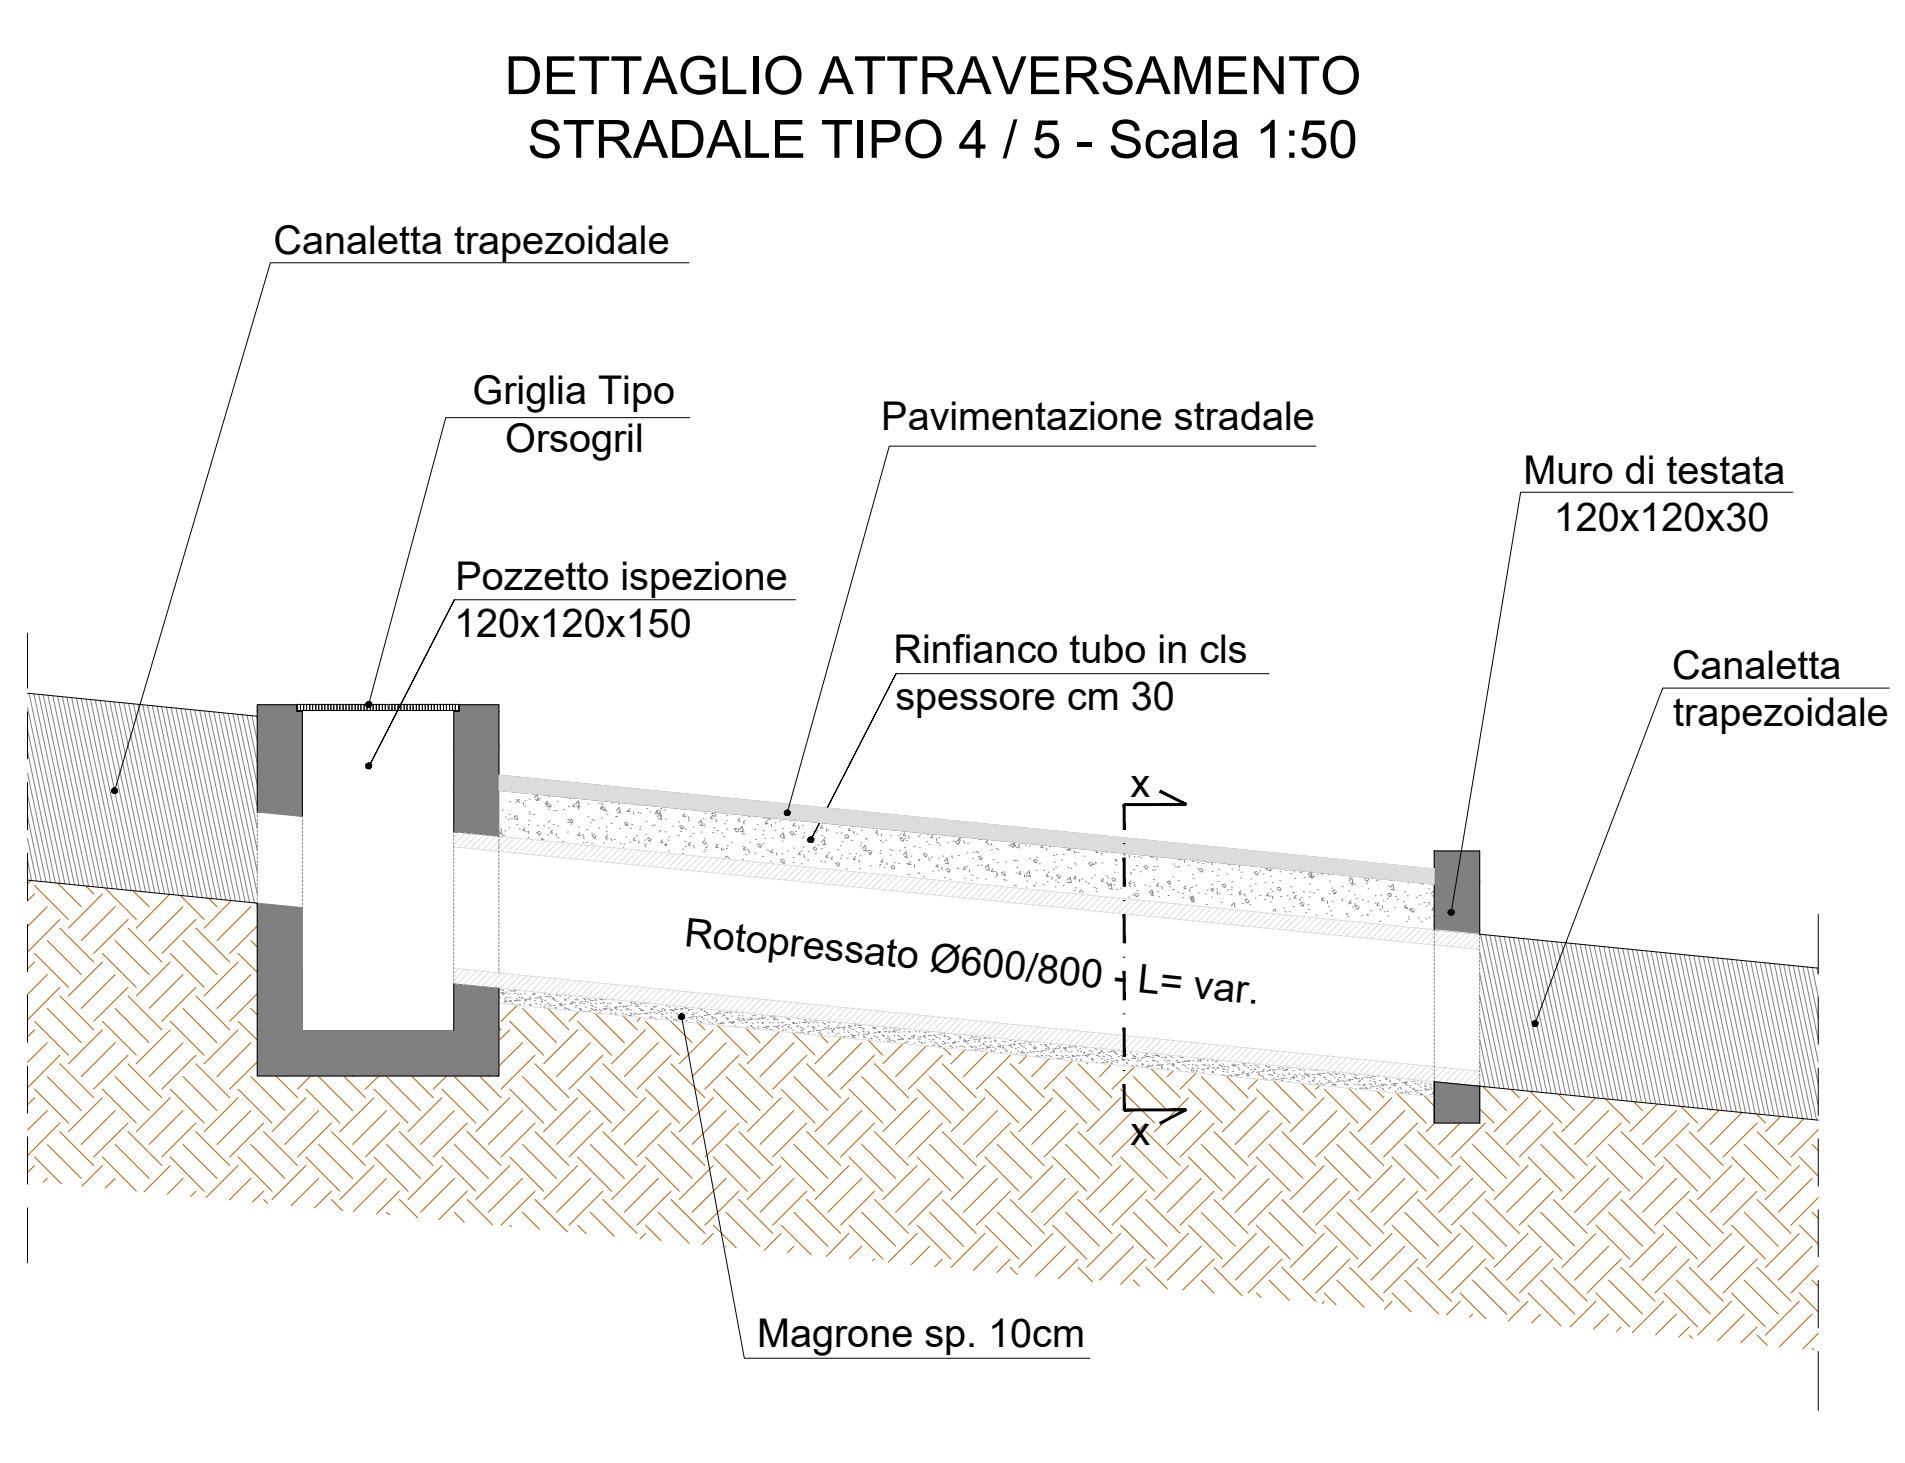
DETTAGLIO ATTRAVERSAMENTO STRADALE TIPO 4 / 5 - Scala 1:50

Canaletta trapezoidale

Griglia Tipo Orsogril

Pavimentazione stradale

Muro di testata 120x120x30

Pozzetto ispezione 120x120x150

Rinfianco tubo in cls spessore cm 30

Canaletta trapezoidale

x

Rotopressato Ø600/800

L= var.

x

Magrone sp. 10cm